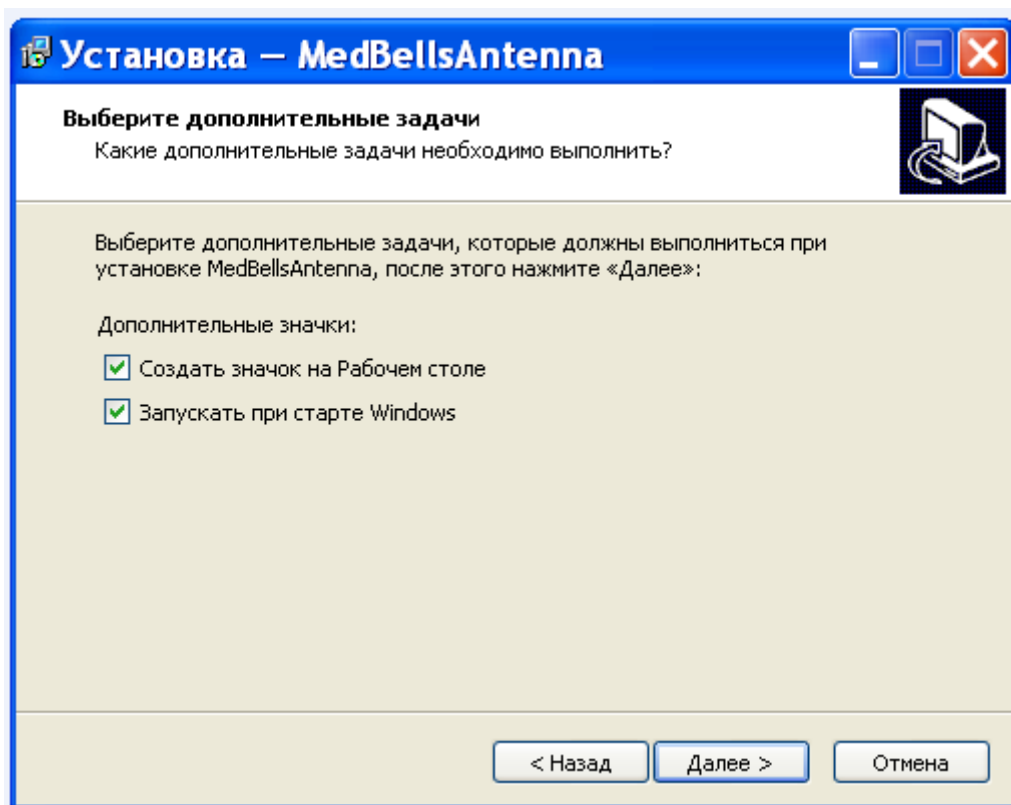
Установка — MedBellsAntenna

Выберите дополнительные задачи
Какие дополнительные задачи необходимо выполнить?

Выберите дополнительные задачи, которые должны выполниться при установке MedBellsAntenna, после этого нажмите «Далее»:

Дополнительные значки:

Создать значок на Рабочем столе

Запускать при старте Windows

< Назад
Далее >
Отмена